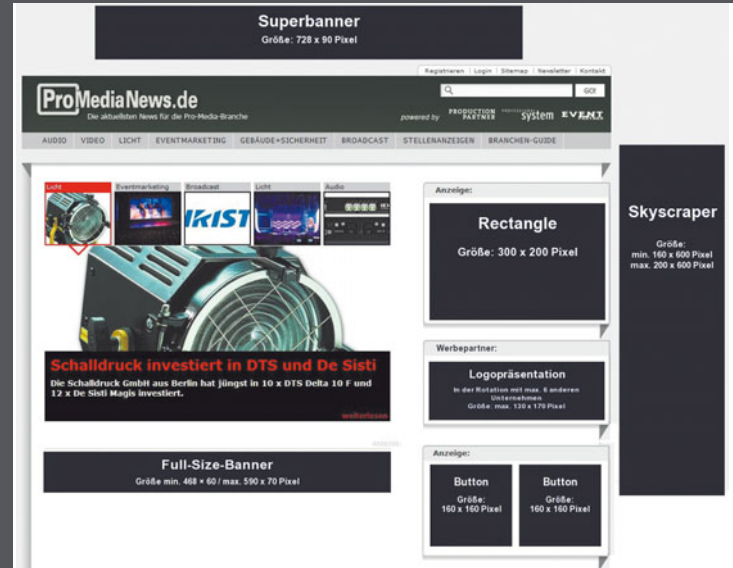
Superbanner
Größe: 728 x 90 Pixel

Registrieren | Login | Sitemap | Newsletter | Kontakt

ProMediaNews.de
Die aktuellsten News für die Pro-Media-Branche

GO!

powered by PRODUCTION PARTNER system EVENT

AUDIO | VIDEO | LICHT | EVENTMARKETING | GEBÄUDE+SICHERHEIT | BROADCAST | STELLENANZEIGEN | BRANCHEN-GUIDE

Licht | Eventmarketing | Broadcast | Licht | Audio

Schalldruck investiert in DTS und De Sisti
Die Schalldruck GmbH aus Berlin hat jüngst in 10 x DTS Delta 10 F und 12 x De Sisti Magis investiert.
weiterlesen

Full-Size-Banner
Größe min. 468 × 60 / max. 590 x 70 Pixel

Anzeige:
Rectangle
Größe: 300 x 200 Pixel

Werbepartner:
Logopräsentation
In der Rotation mit max. 6 anderen Unternehmen
Größe: max. 130 x 170 Pixel

Anzeige:
Button
Größe: 160 x 160 Pixel
Button
Größe: 160 x 160 Pixel

Skyscraper
Größe:
min. 160 x 600 Pixel
max. 200 x 600 Pixel